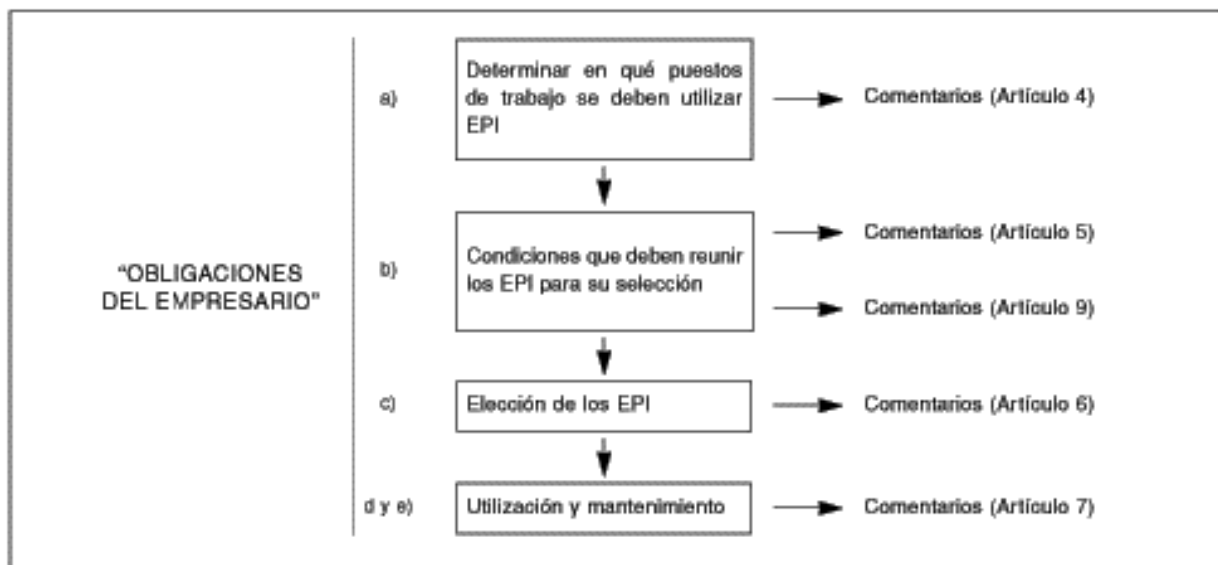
"OBLIGACIONES DEL EMPRESARIO"

a) Determinar en qué puestos de trabajo se deben utilizar EPI → Comentarios (Artículo 4)

b) Condiciones que deben reunir los EPI para su selección → Comentarios (Artículo 5) → Comentarios (Artículo 9)

c) Elección de los EPI → Comentarios (Artículo 6)

d y e) Utilización y mantenimiento → Comentarios (Artículo 7)